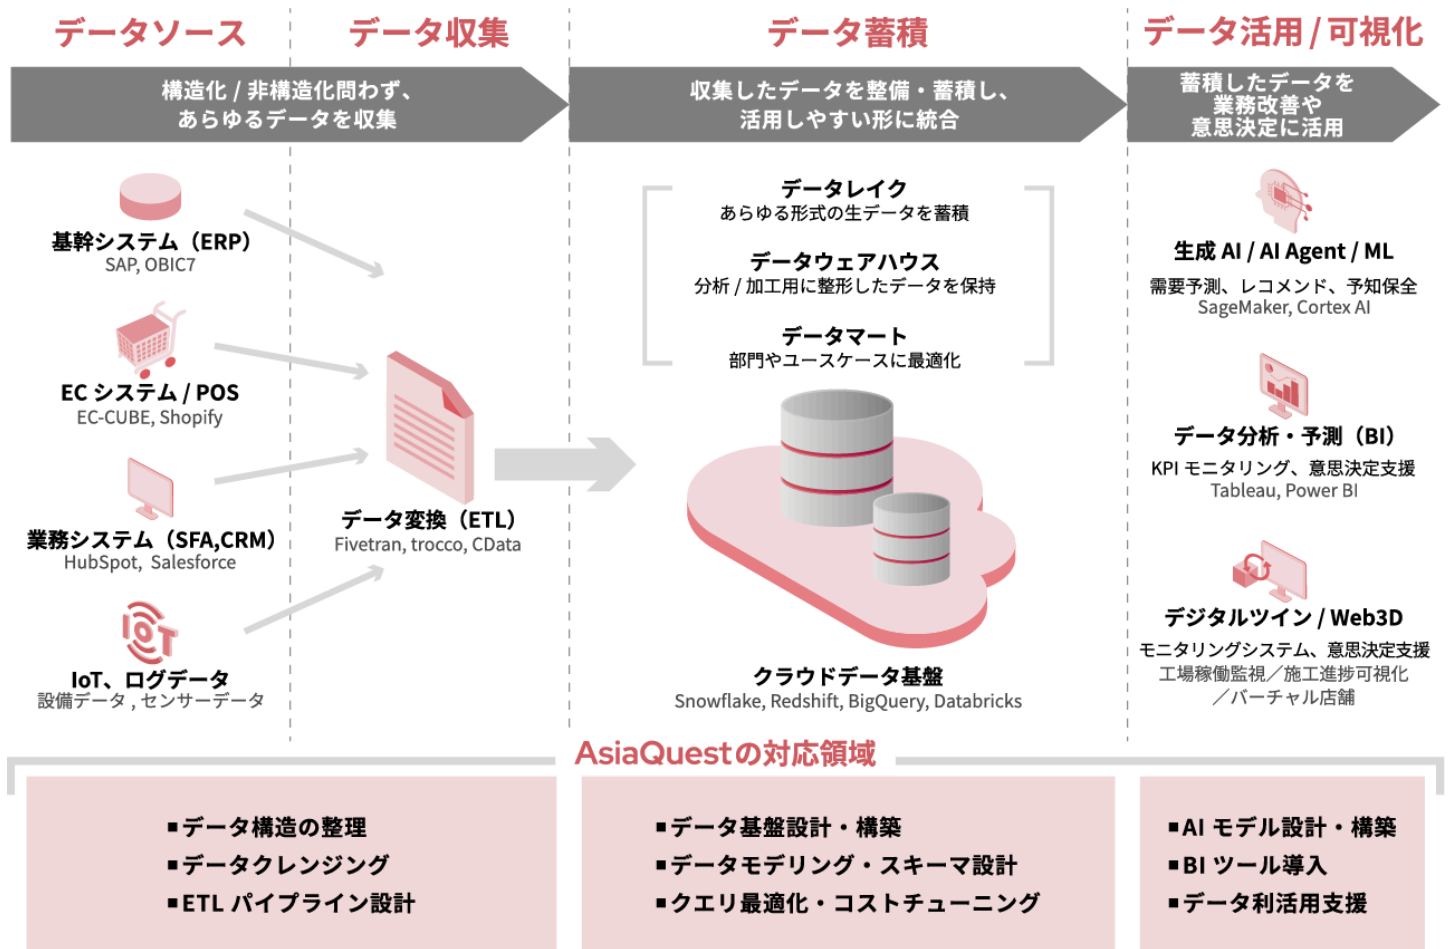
データソース

データ収集

データ蓄積

データ活用 / 可視化

構造化 / 非構造化問わず、あらゆるデータを収集

収集したデータを整備・蓄積し、活用しやすい形に統合

蓄積したデータを業務改善や意思決定に活用

基幹システム（ERP）
SAP, OBIC7

EC システム / POS
EC-CUBE, Shopify

業務システム（SFA,CRM）
HubSpot, Salesforce

IoT、ログデータ
設備データ , センサーデータ

データ変換（ETL）
Fivetran, trocco, CData

データレイク
あらゆる形式の生データを蓄積

データウェアハウス
分析 / 加工用に整形したデータを保持

データマート
部門やユースケースに最適化

クラウドデータ基盤
Snowflake, Redshift, BigQuery, Databricks

生成 AI / AI Agent / ML
需要予測、レコメンド、予知保全
SageMaker, Cortex AI

データ分析・予測（BI）
KPI モニタリング、意思決定支援
Tableau, Power BI

デジタルツイン / Web3D
モニタリングシステム、意思決定支援
工場稼働監視／施工進捗可視化／バーチャル店舗

AsiaQuestの対応領域

▪データ構造の整理
▪データクレンジング
▪ETL パイプライン設計

▪データ基盤設計・構築
▪データモデリング・スキーマ設計
▪クエリ最適化・コストチューニング

▪AI モデル設計・構築
▪BI ツール導入
▪データ利活用支援